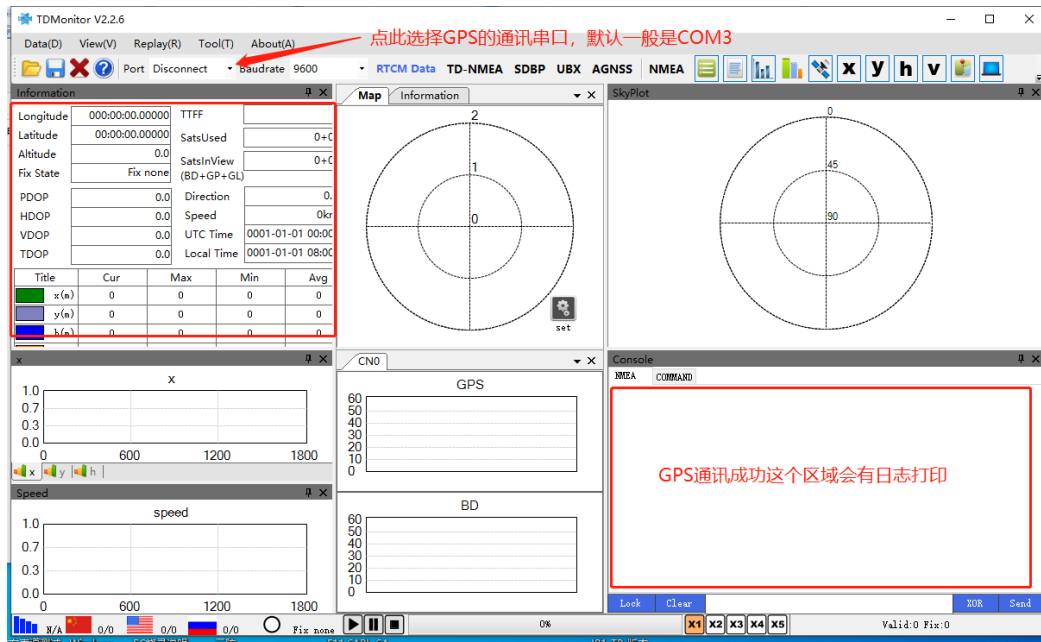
TDMonitor V2.2.6

Data(D) View(V) Replay(R) Tool(T) About(A)

点此选择GPS的通讯串口，默认一般是COM3

Port Disconnect Baudrate 9600 RTCM Data TD-NMEA SDBP UBX AGNSS NMEA x y h v

Information

| Longitude | 000:00:00.00000 | TTFF | |
|---|---|---|---|
| Latitude | 00:00:00.00000 | SatsUsed | 0+0 |
| Altitude | 0.0 | SatsInView (BD+GP+GL) | 0+0 |
| Fix State | Fix none | | |
| PDOP | 0.0 | Direction | 0. |
| HDOP | 0.0 | Speed | 0kr |
| VDOP | 0.0 | UTC Time | 0001-01-01 00:00 |
| TDOP | 0.0 | Local Time | 0001-01-01 08:00 |

| Title | Cur | Max | Min | Avg |
|---|---|---|---|---|
| x(m) | 0 | 0 | 0 | 0 |
| y(m) | 0 | 0 | 0 | 0 |
| h(m) | 0 | 0 | 0 | 0 |

Map Information

2
1
0

set

SkyPlot

0
45
90

x

x

1.0
0.7
0.3
0.0
0 600 1200 1800

x y h

Speed

speed

1.0
0.7
0.3
0.0
0 600 1200 1800

CN0

GPS

60
50
40
30
20
10
0

BD

60
50
40
30
20
10
0

Console

NMEA COMMAND

GPS通讯成功这个区域会有日志打印

Lock Clear XOR Send

N/A 0/0 0/0 0/0 Fix none 0% X1 X2 X3 X4 X5 Valid:0 Fix:0